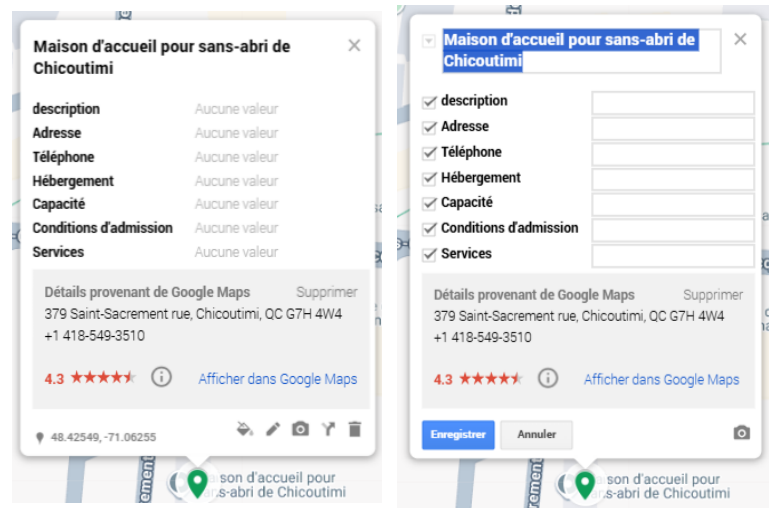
Maison d'accueil pour sans-abri de Chicoutimi

description Aucune valeur
Adresse Aucune valeur
Téléphone Aucune valeur
Hébergement Aucune valeur
Capacité Aucune valeur
Conditions d'admission Aucune valeur
Services Aucune valeur

Détails provenant de Google Maps Supprimer
379 Saint-Sacrement rue, Chicoutimi, QC G7H 4W4
+1 418-549-3510
4.3 ★★★★★ Afficher dans Google Maps

48.42549, -71.06255

son d'accueil pour
s-abri de Chicoutimi

Maison d'accueil pour sans-abri de Chicoutimi

description
Adresse
Téléphone
Hébergement
Capacité
Conditions d'admission
Services

Détails provenant de Google Maps Supprimer
379 Saint-Sacrement rue, Chicoutimi, QC G7H 4W4
+1 418-549-3510
4.3 ★★★★★ Afficher dans Google Maps

Enregistrer Annuler

son d'accueil pour
s-abri de Chicoutimi